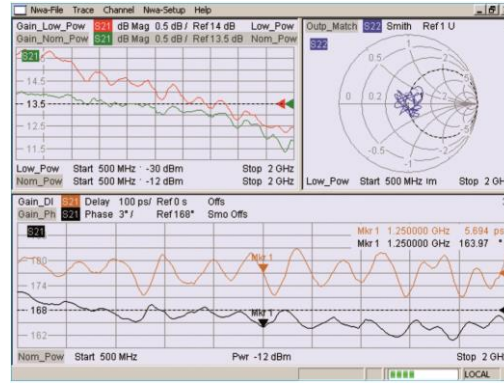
Nwa-File Trace Channel Nwa-Setup Help

Gain_Low_Pow S21 dB Mag 0.5 dB / Ref 14 dB Low_Pow
Gain_Nom_Pow S21 dB Mag 0.5 dB / Ref 13.5 dB Nom_Pow

S21
14.5
13.5
12.5
11.5

Low_Pow Start 500 MHz -30 dBm Stop 2 GHz
Nom_Pow Start 500 MHz -12 dBm Stop 2 GHz

Outp_Match S22 Smith Ref 1 U
S22
0.5
0.2
0
-0.5
Low_Pow Start 500 MHz  Stop 2 GH

Gain_Dl S21 Delay 100 ps/ Ref 0 s Offs
Gain_Ph S21 Phase 3°/ Ref 168° Smo Offs
S21
Mkr 1 1.250000 GHz 5.694 ps
Mkr 1 1.250000 GHz 163.97 °
180
174
168
162
Mkr 1
Mkr 1
Nom_Pow Start 500 MHz Pwr -12 dBm Stop 2 GH

LOCAL